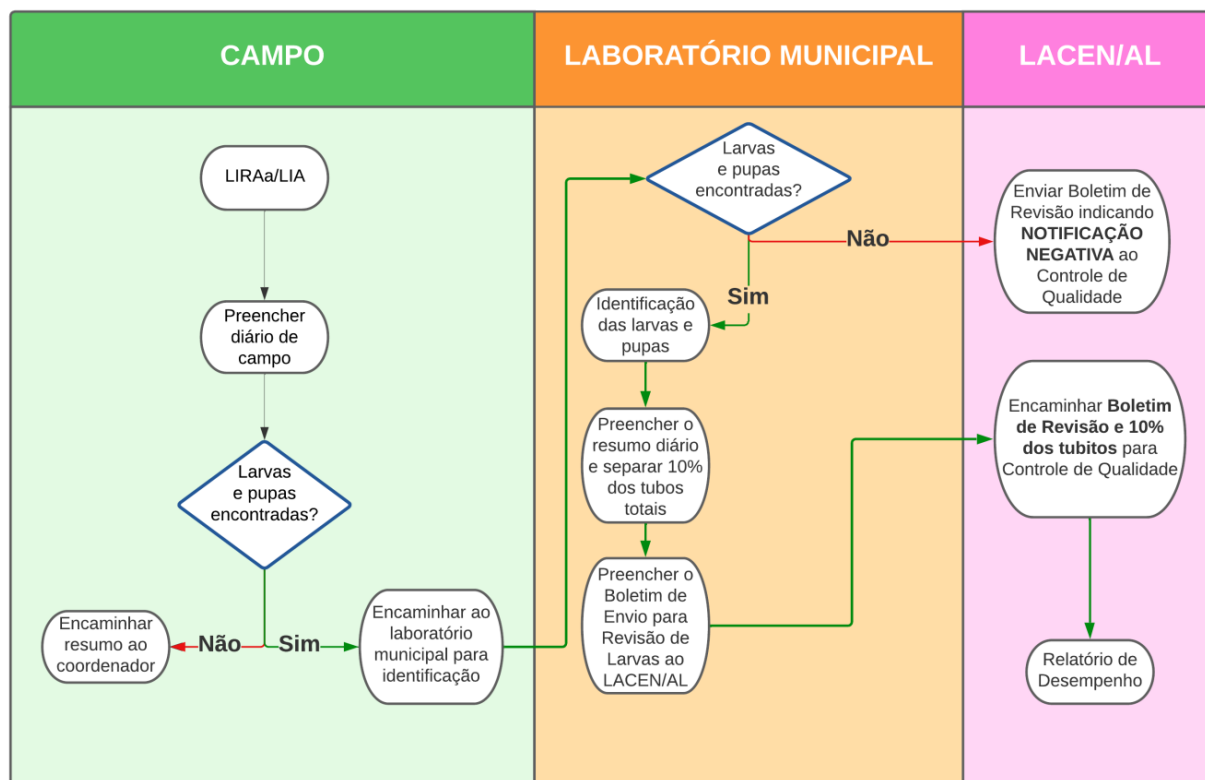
CAMPO

LIRAa/LIA

Preencher diário de campo

Larvas e pupas encontradas?

Encaminhar resumo ao coordenador

Não

Sim

Encaminhar ao laboratório municipal para identificação

LABORATÓRIO MUNICIPAL

Larvas e pupas encontradas?

Não

Sim

Identificação das larvas e pupas

Preencher o resumo diário e separar 10% dos tubos totais

Preencher o Boletim de Envio para Revisão de Larvas ao LACEN/AL

LACEN/AL

Enviar Boletim de Revisão indicando **NOTIFICAÇÃO NEGATIVA** ao Controle de Qualidade

Encaminhar **Boletim de Revisão e 10% dos tubitos** para Controle de Qualidade

Relatório de Desempenho